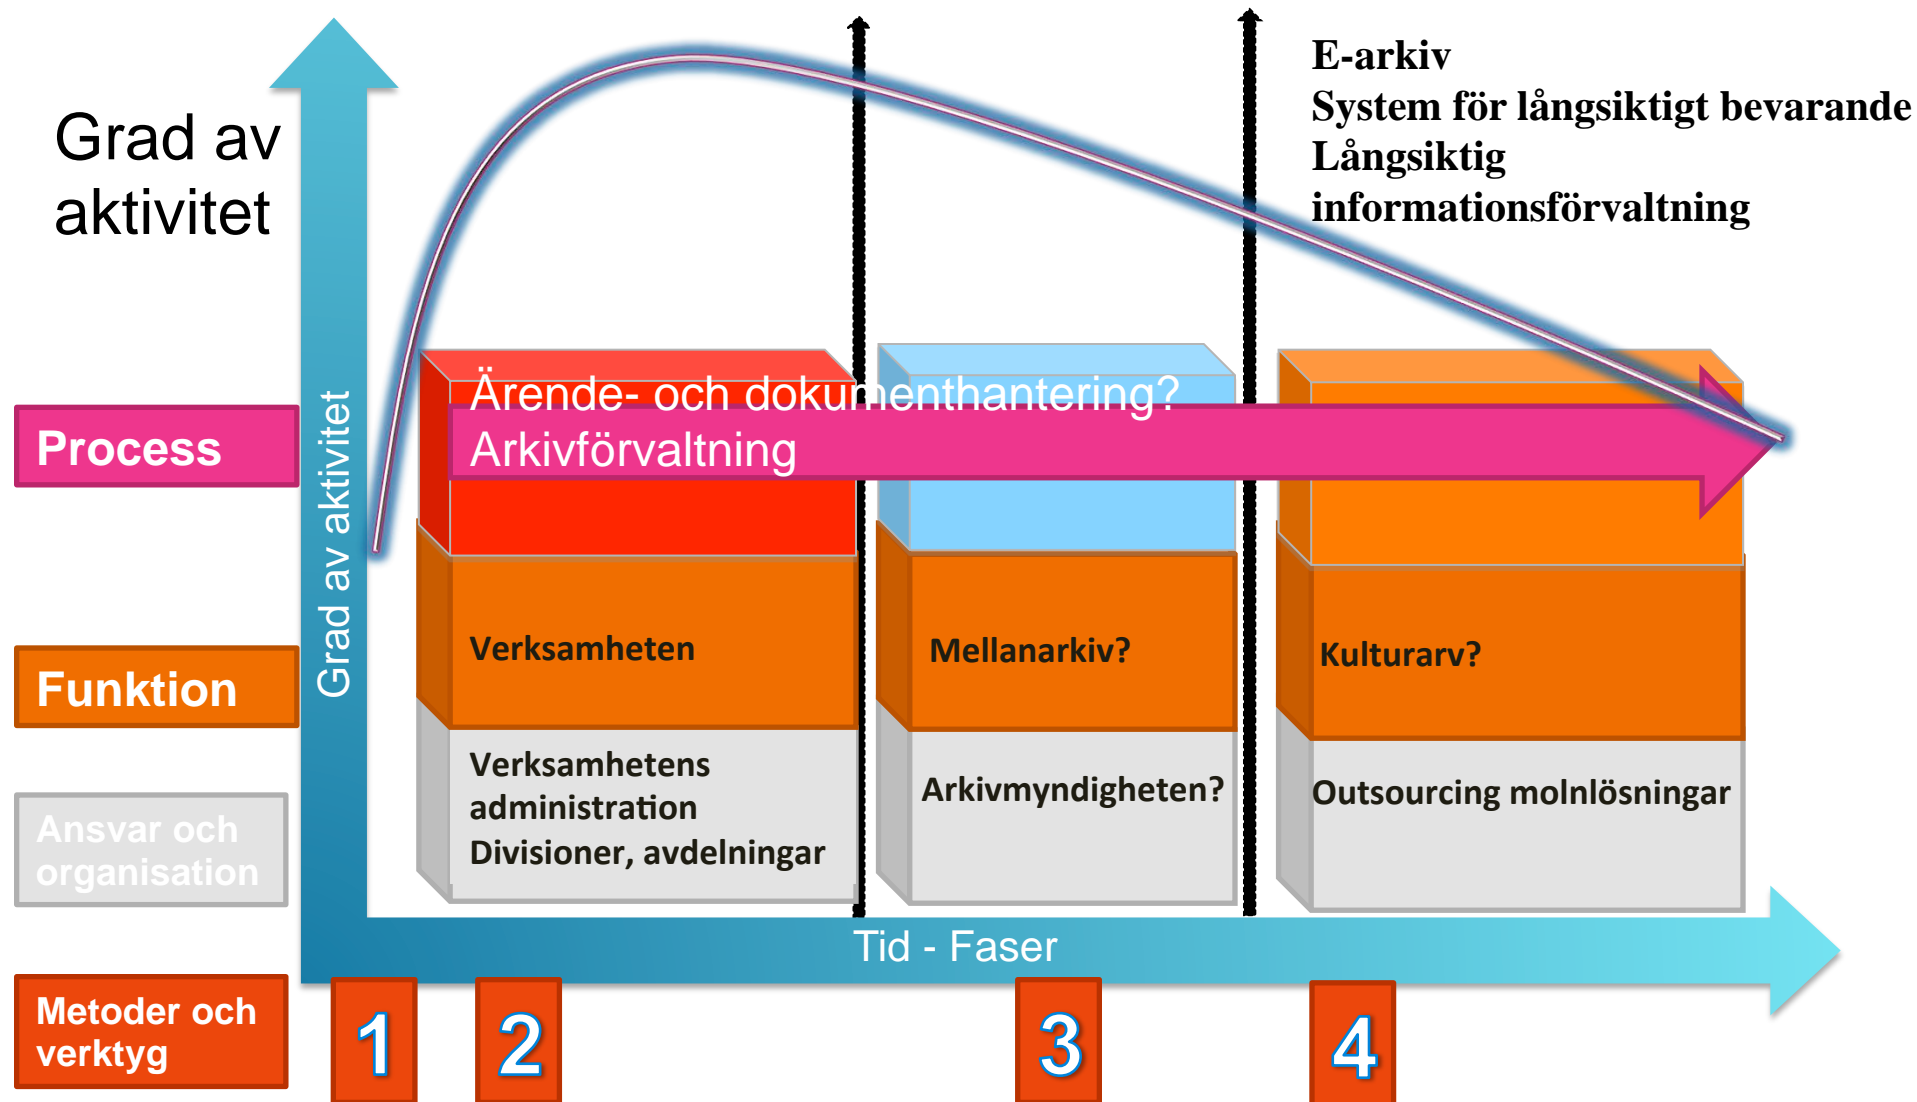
Grad av aktivitet

E-arkiv
System för långsiktigt bevarande
Långsiktig informationsförvaltning

Process

Funktion

Ansvar och organisation

Metoder och verktyg

Grad av aktivitet

Ärende- och dokumenthantering?
Arkivförvaltning

Verksamheten

Mellanarkiv?

Kulturarv?

Verksamhetens administration
Divisioner, avdelningar

Arkivmyndigheten?

Outsourcing molnlösningar

Tid - Faser

1

2

3

4